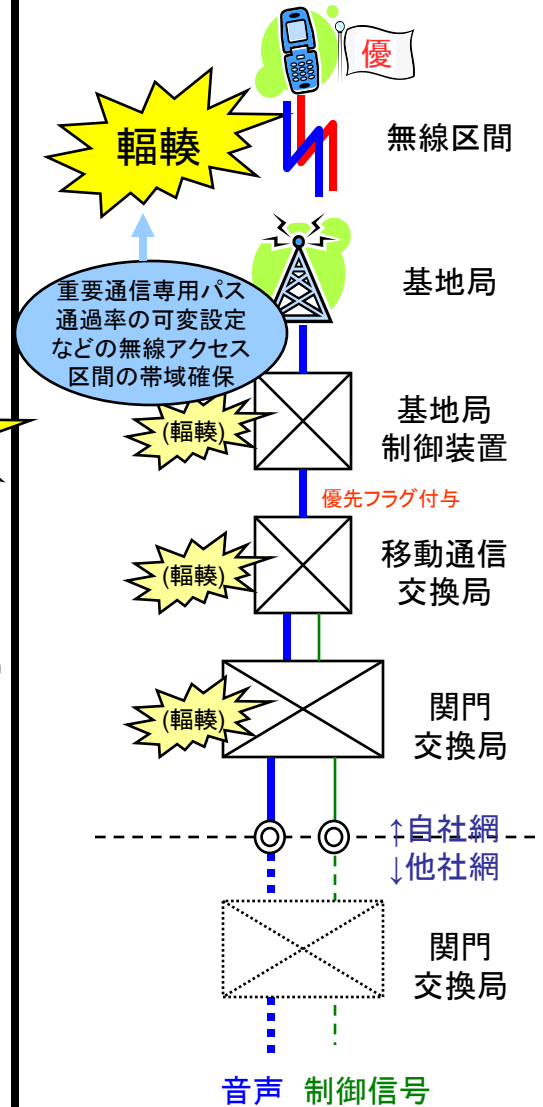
優

輻輳

無線区間

基地局

重要通信専用パス通過率の可変設定などの無線アクセス区間の帯域確保

(輻輳)

基地局制御装置

優先フラグ付与

(輻輳)

移動通信交換局

(輻輳)

関門交換局

↑自社網
↓他社網

関門交換局

音声 制御信号